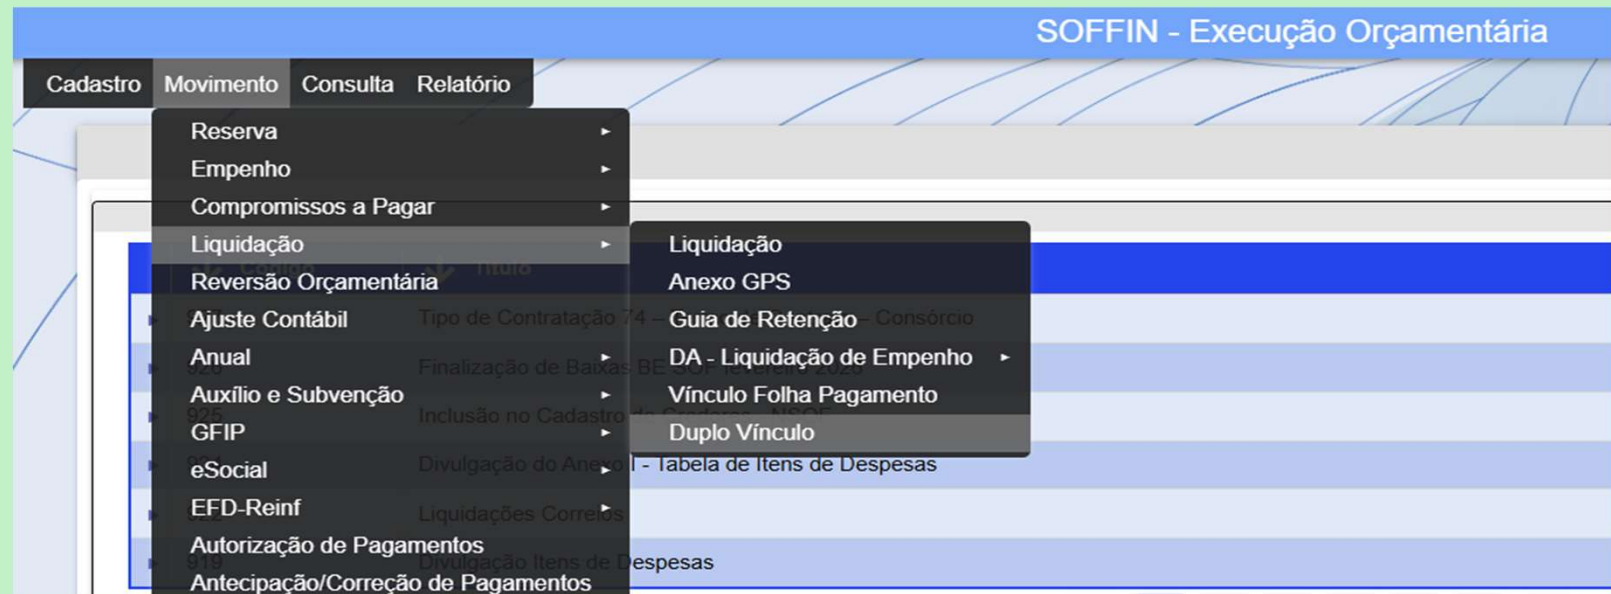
SOFFIN - Execução Orçamentária

Cadastro Movimento Consulta Relatório

Reserva ▸
Empenho ▸
Compromissos a Pagar ▸
Liquidação ▸
Reversão Orçamentária
Ajuste Contábil
Anual ▸
Auxílio e Subvenção ▸
GFIP ▸
eSocial ▸
EFD-Reinf ▸
Autorização de Pagamentos
Antecipação/Correção de Pagamentos

Liquidação
Anexo GPS
Guia de Retenção
DA - Liquidação de Empenho ▸
Vínculo Folha Pagamento
Duplo Vínculo

Código Título
Tipo de Contratação 74 – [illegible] - Consórcio
926 Finalização de Baixas BE SOF fevereiro 2026
925 Inclusão no Cadastro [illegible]
924 Divulgação do Anexo I - Tabela de Itens de Despesas
922 Liquidações Correios
919 Divulgação Itens de Despesas